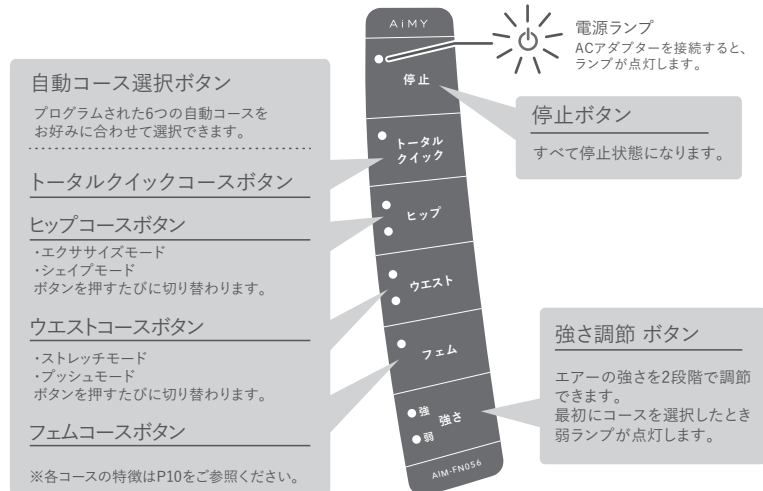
AiMY

電源ランプ
ACアダプターを接続すると、ランプが点灯します。

自動コース選択ボタン

プログラムされた6つの自動コースをお好みに合わせて選択できます。

トータルクイックコースボタン

ヒップコースボタン

・エクササイズモード
・シェイプモード
ボタンを押すたびに切り替わります。

ウエストコースボタン

・ストレッチモード
・プッシュモード
ボタンを押すたびに切り替わります。

フェムコースボタン

※各コースの特徴はP10をご参照ください。

停止

トータル
クイック

ヒップ

ウエスト

フェム

強
弱
強さ

AiM-FN056

停止ボタン

すべて停止状態になります。

強さ調節 ボタン

エアーの強さを2段階で調節できます。
最初にコースを選択したとき弱ランプが点灯します。